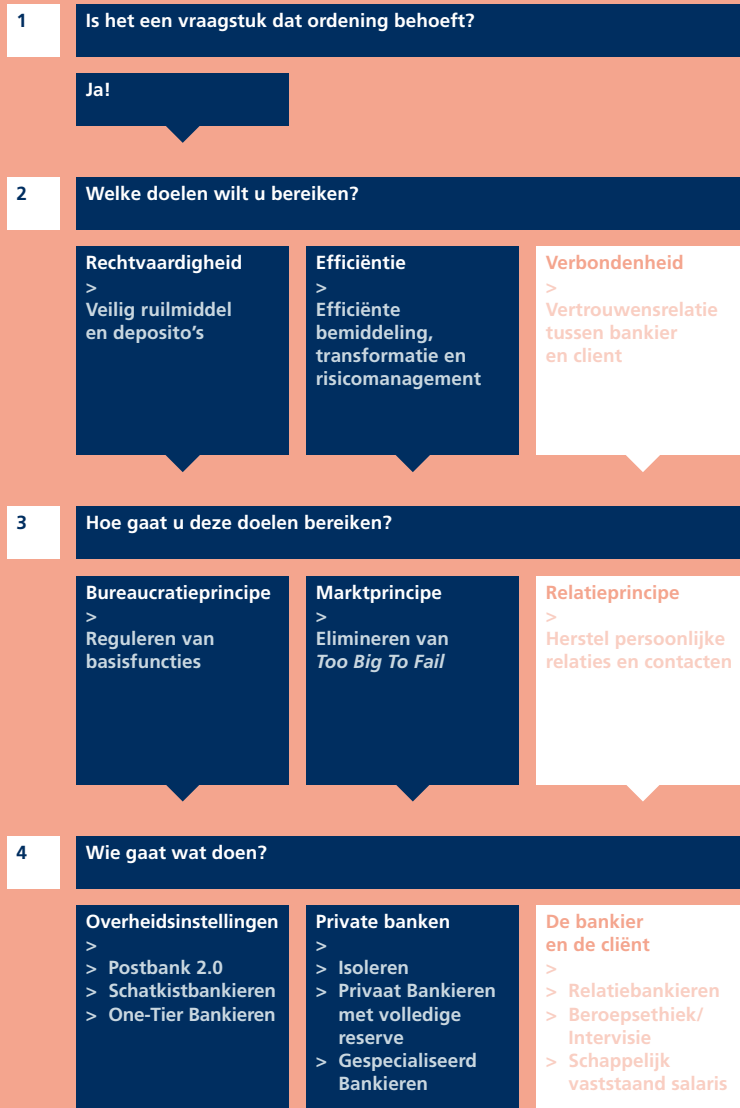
1

Is het een vraagstuk dat ordening behoeft?

Ja!

2

Welke doelen wilt u bereiken?

Rechtvaardigheid
>
Veilig ruilmiddel en deposito's

Efficiëntie
>
Efficiënte bemiddeling, transformatie en risicomanagement

Verbondenheid
>
Vertrouwensrelatie tussen bankier en client

3

Hoe gaat u deze doelen bereiken?

Bureaucratieprincipe
>
Reguleren van basisfuncties

Marktprincipe
>
Elimineren van *Too Big To Fail*

Relatieprincipe
>
Herstel persoonlijke relaties en contacten

4

Wie gaat wat doen?

Overheidsinstellingen
>
> Postbank 2.0
> Schatkistbankieren
> One-Tier Bankieren

Private banken
>
> Isoleren
> Privaat Bankieren met volledige reserve
> Gespecialiseerd Bankieren

De bankier en de cliënt
>
> Relatiebankieren
> Beroepsethiek/ Intervisie
> Schappelijk vaststaand salaris